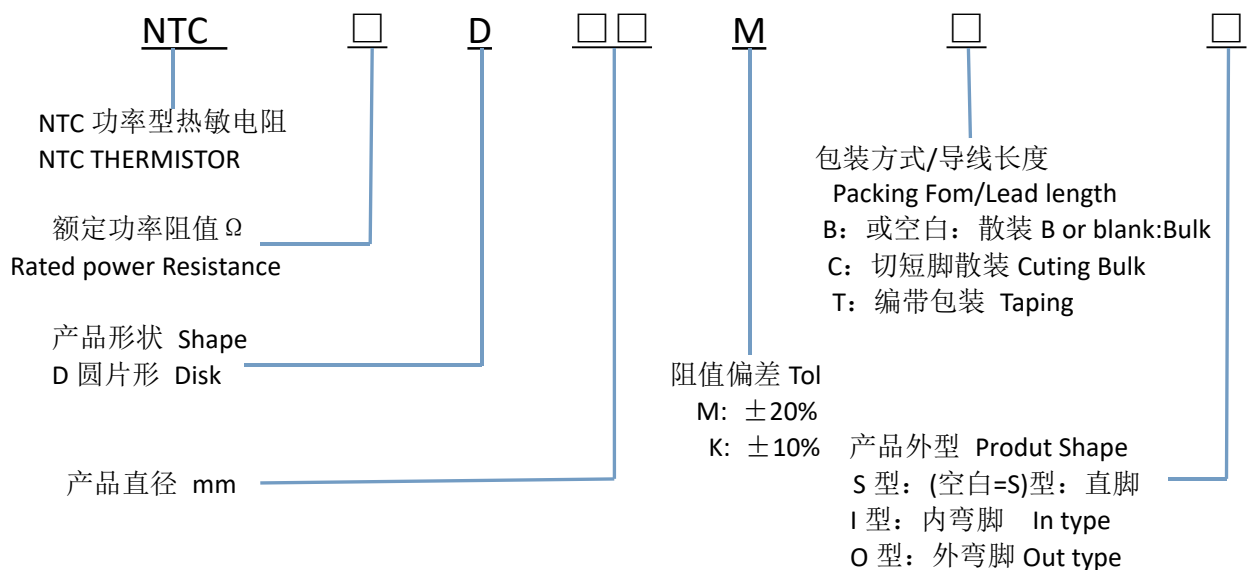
NTC □ D □□ M □ □

NTC 功率型热敏电阻
NTC THERMISTOR

额定功率阻值 Ω
Rated power Resistance

产品形状 Shape
D 圆片形 Disk

产品直径 mm

阻值偏差 Tol
M: ±20%
K: ±10%

包装方式/导线长度
Packing Fom/Lead length
B：或空白：散装 B or blank:Bulk
C：切短脚散装 Cuting Bulk
T：编带包装 Taping

产品外型 Produt Shape
S 型：(空白=S)型：直脚
I 型：内弯脚 In type
O 型：外弯脚 Out type